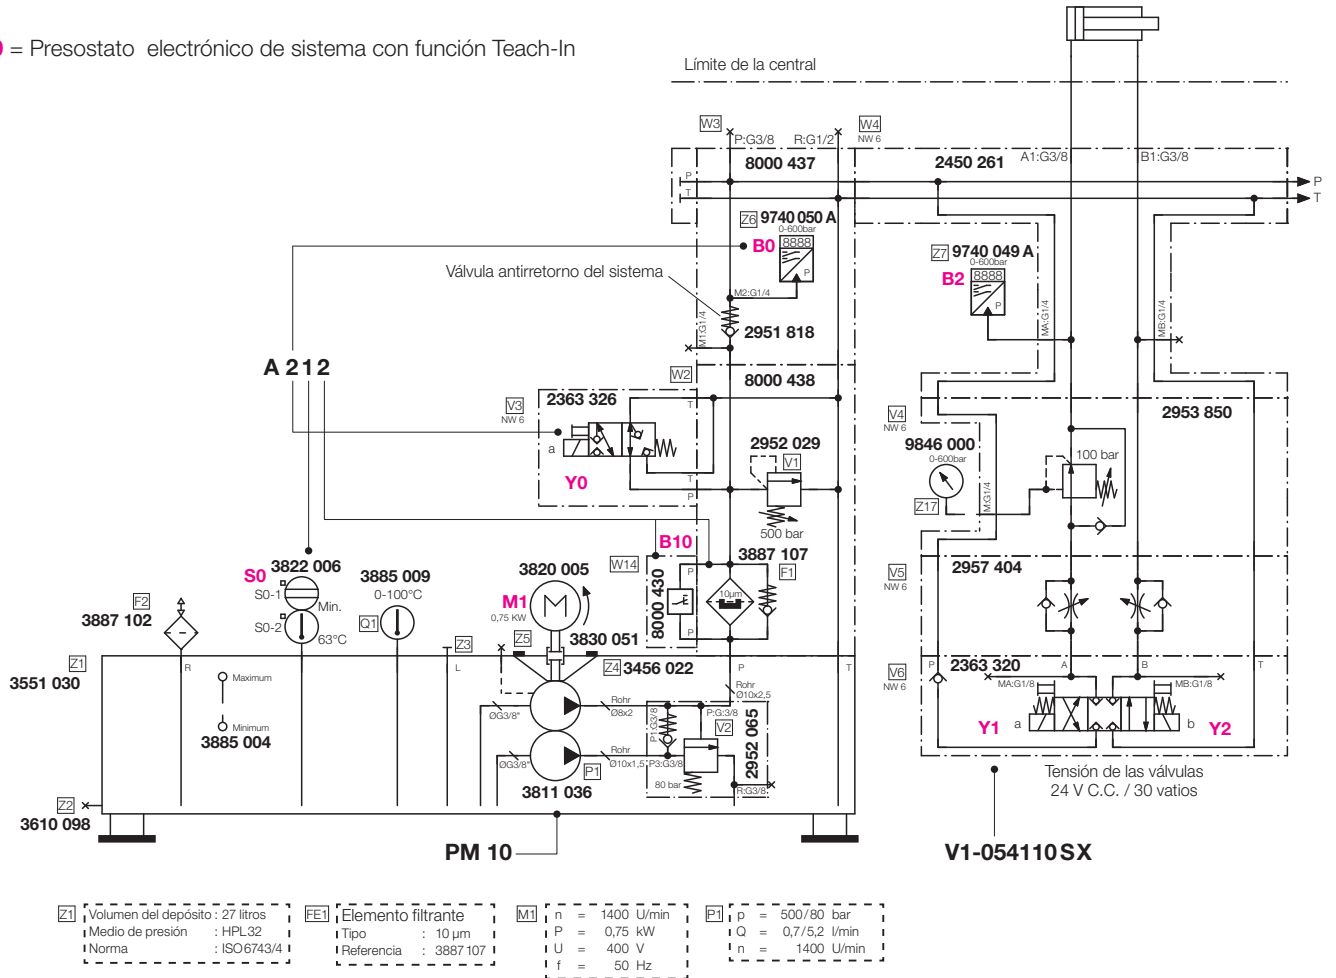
0 = Presostato electrónico de sistema con función Teach-In

Límite de la central

W3 P:G3/8 R:G1/2 W4 NW 6
8000 437
2450 261 A1:G3/8 B1:G3/8
P
T
P
T
Z6 9740 050 A 0-600bar
B0 8888
P
Z7 9740 049 A 0-600bar
B2 8888
P
Válvula antirretorno del sistema
M2:G1/4
MT:G1/4
2951 818
MA:G1/4
MB:G1/4
A 212
W2 8000 438
V3 NW 6 2363 326
T
a
Y0
T
P
2952 029
V1
500 bar
2953 850
V4 NW 6
9846 000 0-600bar
100 bar
Z17
M:G1/4
B10
3887 107
F1
W14
8000 430
P
10µm
P
S0 3822 006
S0-1
Min.
S0-2
63°C
3885 009 0-100°C
Q1
3820 005
M1 0,75 KW
3830 051
Z5
Z4 3456 022
F2 3887 102
Z3
V5 NW 6 2957 404
Z1 3551 030
R
Maximum
Minimum
3885 004
L
T
P
Rohr Ø10x2,5
P:G3/8
V2
2952 065
Rohr Ø8x2
ØG3/8"
P1:G3/8
Rohr Ø10x1,5 P3:G3/8
ØG3/8"
P1
80 bar
R:G3/8
3811 036
V6 NW 6
P 2363 320 A B T
MA:G1/8 MB:G1/8
Y1 a b Y2
Tensión de las válvulas 24 V C.C. / 30 vatios
Z2 3610 098
PM 10
V1-054110 SX

Z1 Volumen del depósito : 27 litros
Medio de presión : HPL32
Norma : ISO6743/4

FE1 Elemento filtrante
Tipo : 10 µm
Referencia : 3887 107

M1 n = 1400 U/min
P = 0,75 kW
U = 400 V
f = 50 Hz

P1 p = 500/80 bar
Q = 0,7/5,2 l/min
n = 1400 U/min